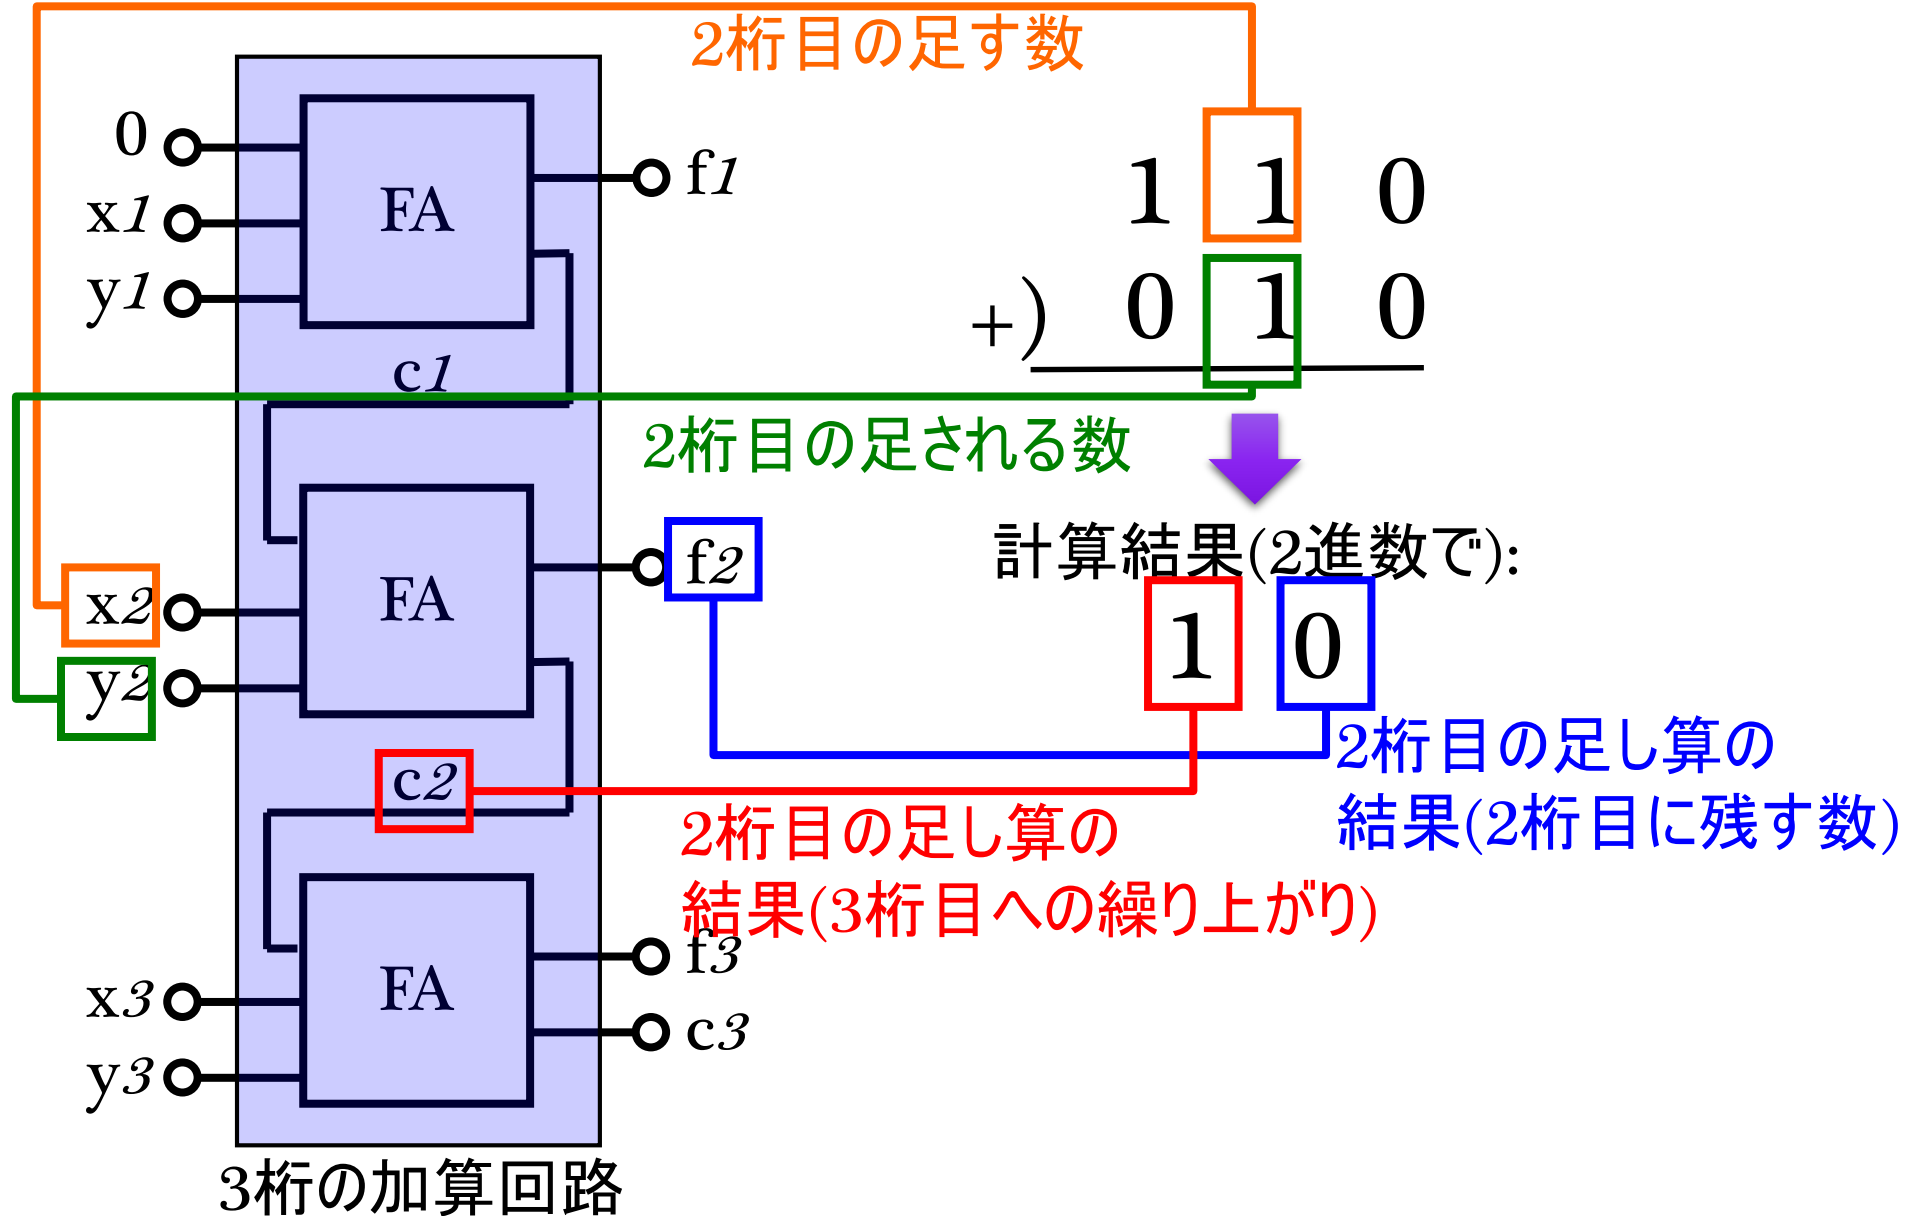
2桁目の足す数

0
x1
y1
FA
f1
c1

1 1 0
+) 0 1 0

2桁目の足される数

FA
f2
x2
y2

計算結果(2進数で):
1 0

2桁目の足し算の結果(2桁目に残す数)

c2

2桁目の足し算の結果(3桁目への繰り上がり)

FA
f3
c3
x3
y3

3桁の加算回路